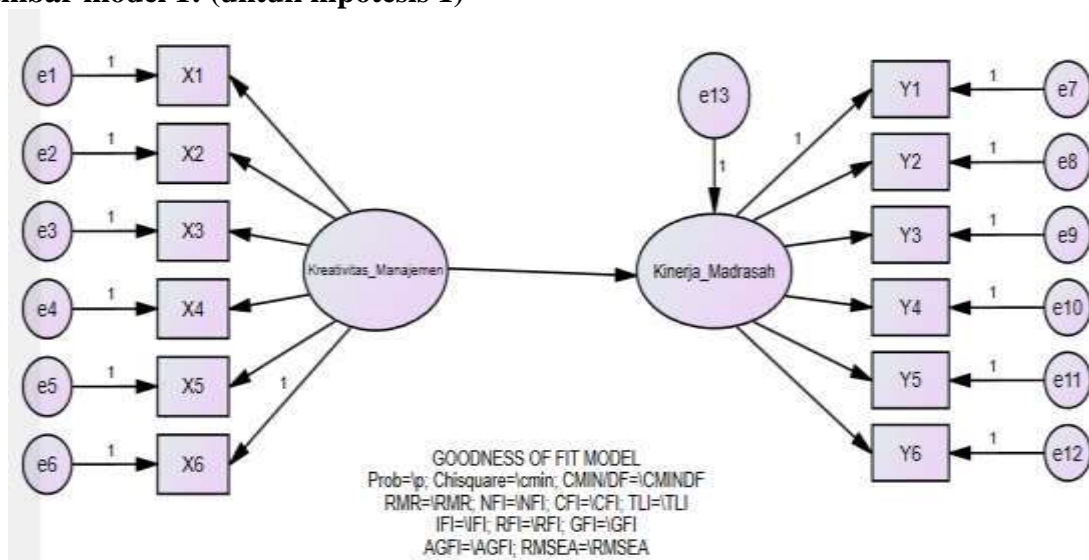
mbar model 1. (untuk hipotesis 1)

e1 1 X1
e2 1 X2
e3 1 X3
e4 1 X4
e5 1 X5
e6 1 X6
1
Kreativitas_Manajemen

e13
1
1
Kinerja_Madrasah

Y1 1 e7
Y2 1 e8
Y3 1 e9
Y4 1 e10
Y5 1 e11
Y6 1 e12

GOODNESS OF FIT MODEL
Prob=\p; Chisquare=\cmin; CMIN/DF=\CMINDF
RMR=\RMR; NFI=\NFI; CFI=\CFI; TLI=\TLI
IFI=\IFI; RFI=\RFI; GFI=\GFI
AGFI=\AGFI; RMSEA=\RMSEA